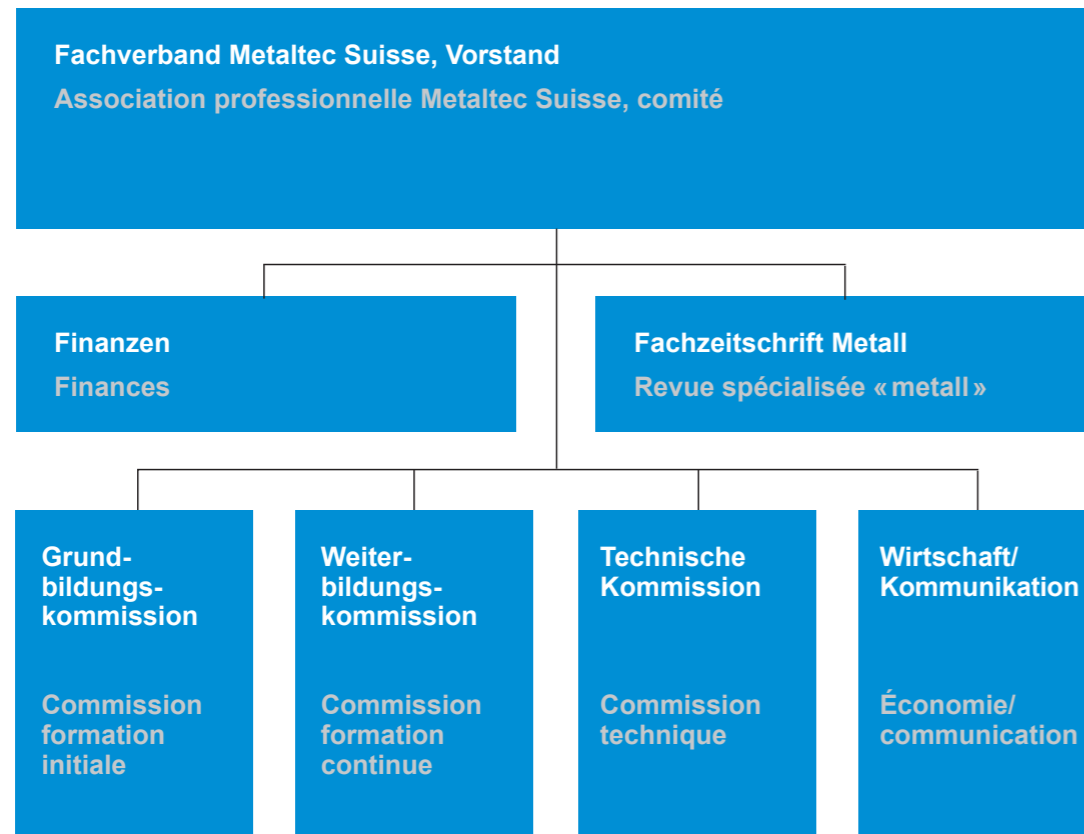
Fachverband Metaltec Suisse, Vorstand
Association professionnelle Metaltec Suisse, comité

Finanzen
Finances

Fachzeitschrift Metall
Revue spécialisée « metall »

Grundbildungskommission

Commission formation initiale

Weiterbildungskommission

Commission formation continue

Technische Kommission

Commission technique

Wirtschaft/ Kommunikation

Économie/ communication